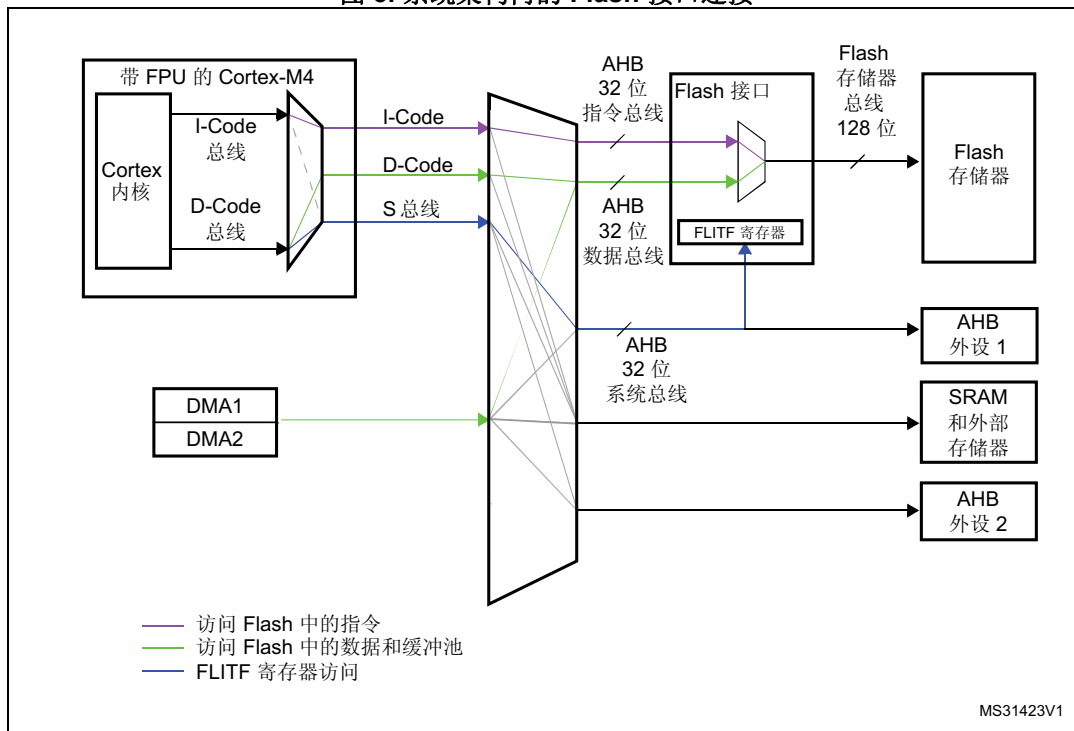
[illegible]

带 FPU 的 Cortex-M4

Cortex
内核

I-Code
总线

D-Code
总线

I-Code

D-Code

S 总线

AHB
32 位
指令总线

AHB
32 位
数据总线

Flash 接口

FLITF 寄存器

Flash
存储器
总线
128 位

Flash
存储器

AHB
32 位
系统总线

AHB
外设 1

DMA1

DMA2

SRAM
和外部
存储器

AHB
外设 2

访问 Flash 中的指令
访问 Flash 中的数据和缓冲池
FLITF 寄存器访问

MS31423V1